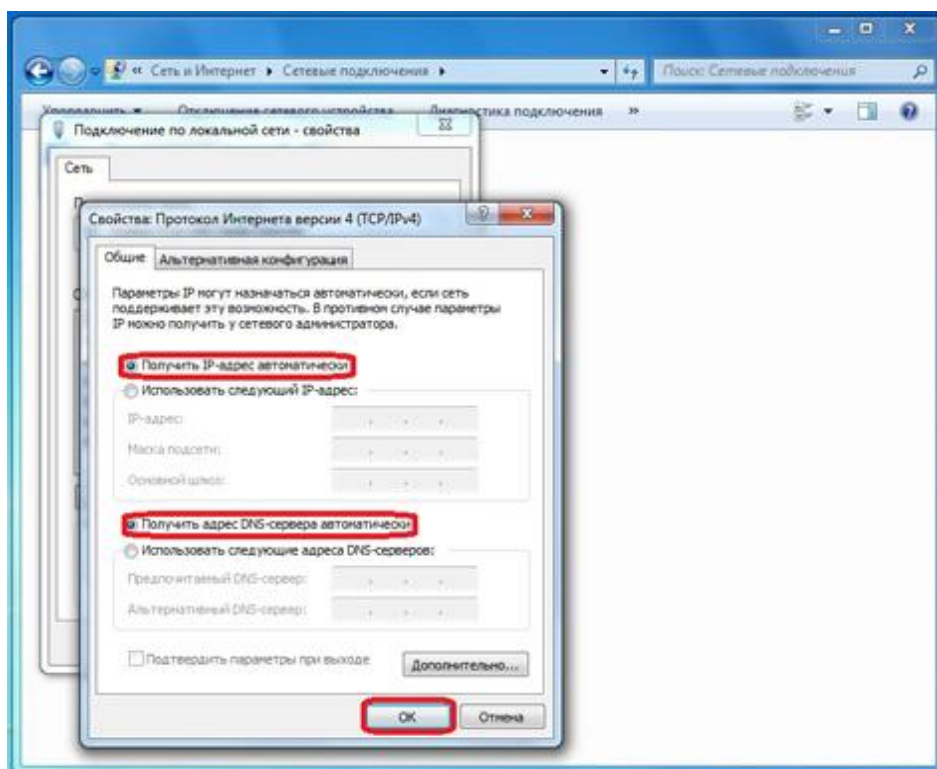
« Сеть и Интернет ▸ Сетевые подключения ▸

Поиск: Сетевые подключения

Упорядочить ▾ Отключение сетевого устройства Диагностика подключения »

Подключение по локальной сети - свойства

Сеть

Свойства: Протокол Интернета версии 4 (TCP/IPv4)

Общие Альтернативная конфигурация

Параметры IP могут назначаться автоматически, если сеть поддерживает эту возможность. В противном случае параметры IP можно получить у сетевого администратора.

Получить IP-адрес автоматически

Использовать следующий IP-адрес:

IP-адрес:

Маска подсети:

Основной шлюз:

Получить адрес DNS-сервера автоматически

Использовать следующие адреса DNS-серверов:

Предпочитаемый DNS-сервер:

Альтернативный DNS-сервер:

Подтвердить параметры при выходе

Дополнительно...

ОК

Отмена